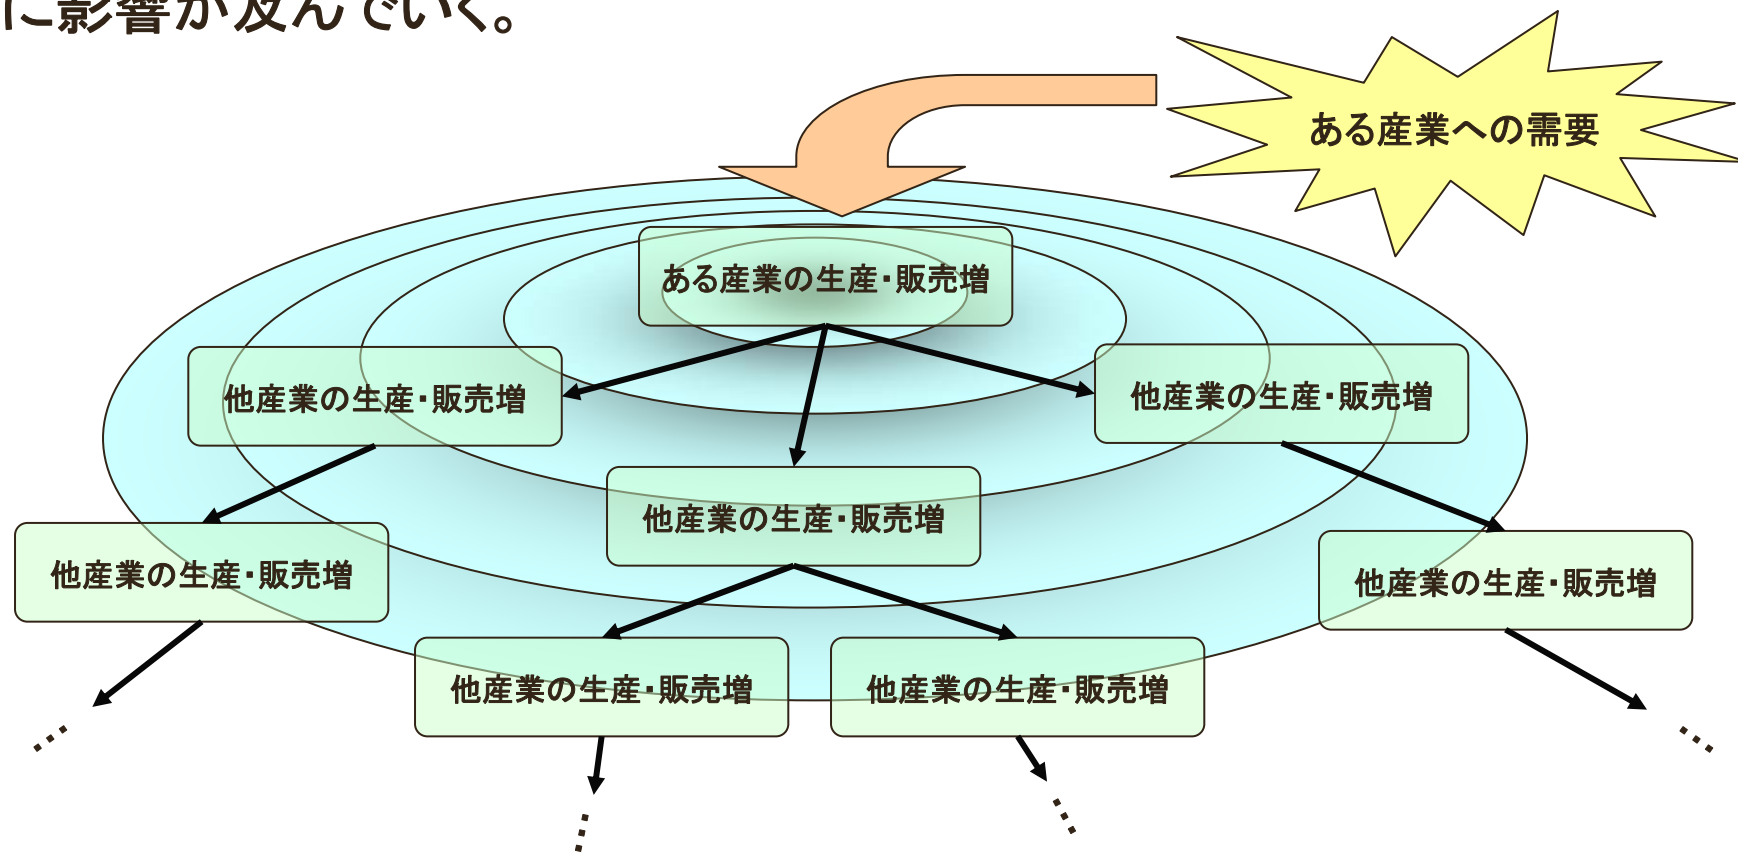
に影響が及んでいく。

ある産業への需要

ある産業の生産・販売増

他産業の生産・販売増

他産業の生産・販売増

他産業の生産・販売増

他産業の生産・販売増

他産業の生産・販売増

他産業の生産・販売増

他産業の生産・販売増

…

…

…

…